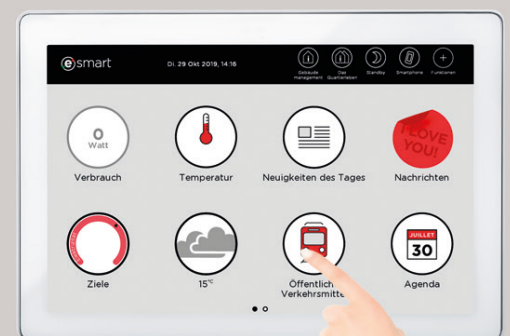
esmart

Di. 29 Okt 2019, 14:16

Gebäude Management

Das Quartierleben

Standby

Smartphone

Funktionen

0
Watt

Verbrauch

Temperatur

Neuigkeiten des Tages

I LOVE YOU!

Nachrichten

Ziele

15°C

Öffentlich Verkehrsmitte

JUILLET
30

Agenda